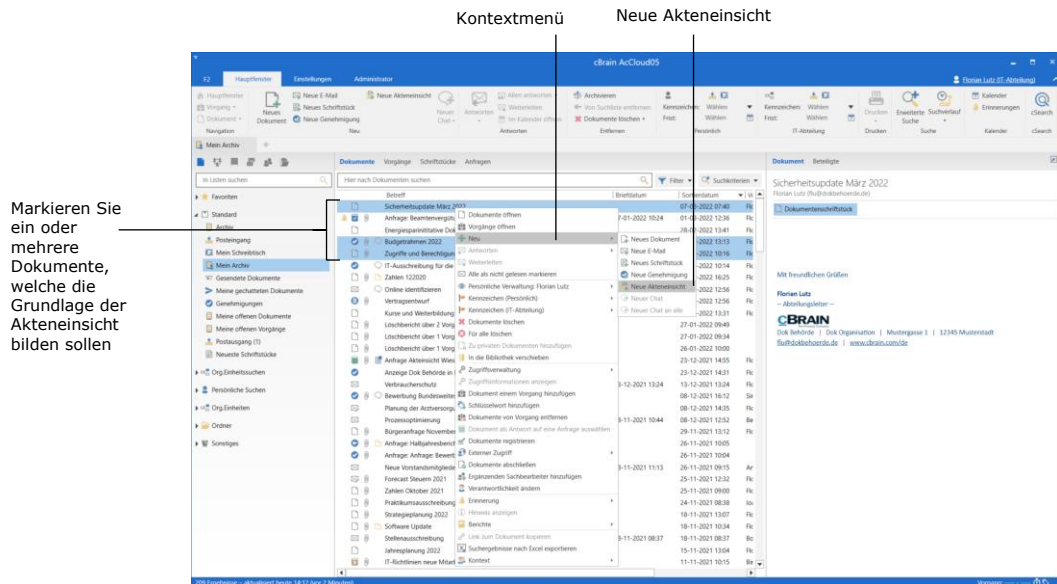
Kontextmenü

Neue Akteneinsicht

Markieren Sie ein oder mehrere Dokumente, welche die Grundlage der Akteneinsicht bilden sollen

cBrain AcCloud05

F2 Hauptfenster Einstellungen Administrator

Florian Lutz (IT-Abteilung)

Hauptfenster Vorgang Dokument Navigation

Neues Dokument

Neue E-Mail Neues Schriftstück Neue Genehmigung

Neue Akteneinsicht

Neu

Neuer Chat Antworten Allen antworten Weiterleiten Im Kalender öffnen

Antworten

Archivieren Von Suchliste entfernen Dokumente löschen

Entfernen

Kennzeichen Wählen Frist Wählen

Persönlich

Kennzeichen Wählen Frist Wählen

IT-Abteilung

Drucken

Drucken

Erweiterte Suche Suchverlauf

Suche

Kalender Erinnerungen

Kalender

cSearch

cSearch

Mein Archiv

In Listen suchen

Favoriten

Standard

Archiv

Posteingang

Mein Schreibtisch

Mein Archiv

Gesendete Dokumente

Meine gechatteten Dokumente

Genehmigungen

Meine offenen Dokumente

Meine offenen Vorgänge

Postausgang (1)

Neueste Schriftstücke

Org.Einheitsuchen

Persönliche Suchen

Org.Einheiten

Ordner

Sonstiges

Dokumente Vorgänge Schriftstücke Anfragen

Hier nach Dokumenten suchen

Filter Suchkriterien

Betreff

Briefdatum

Sortierdatum

Sicherheitsupdate März 2022

Anfrage: Beamtenvergüt

Energiespareinitiative Dok

Budgetrahmen 2022

Zugriffe und Berechtigun

IT-Ausschreibung für die

Zahlen 122020

Online identifizieren

Vertragsentwurf

Kurse und Weiterbildung

Löschbericht über 2 Vorg

Löschbericht über 1 Vorg

Löschbericht über 1 Vorg

Anfrage Akteneinsicht Wies

Anzeige Dok Behörde in

Verbraucherschutz

Bewerbung Bundesweite

Planung der Arztversorg

Prozessoptimierung

Bürgeranfrage November

Anfrage: Haltejahresbericht

Anfrage: Anfrage: Bewert

Neue Vorstandsmitglieder

Forecast Steuern 2021

Zahlen Oktober 2021

Praktikumsausschreibung

Strategieplanung 2022

Software Update

Stellenausschreibung

Jahresplanung 2022

IT-Richtlinien neue Mitarb

07-01-2022 10:24

13-12-2021 13:24

08-11-2021 10:44

03-11-2021 11:13

03-11-2021 08:37

07-01-2022 07:40
01-01-2022 12:36
28-01-2022 13:41
-2022 13:13
-2022 10:16
-2022 10:14
-2022 16:25
-2022 12:56
-2022 12:56
-2022 13:31
27-01-2022 09:49
27-01-2022 09:34
26-01-2022 10:00
23-12-2021 14:55
23-12-2021 14:31
13-12-2021 13:24
08-12-2021 16:12
08-12-2021 14:35
08-12-2021 12:52
29-11-2021 13:12
26-11-2021 10:05
26-11-2021 10:04
26-11-2021 09:15
25-11-2021 12:32
25-11-2021 09:00
24-11-2021 08:38
18-11-2021 13:07
18-11-2021 10:34
18-11-2021 08:37
15-11-2021 13:04
11-11-2021 10:15

Dokumente öffnen
Vorgänge öffnen
Neu
Antworten
Weiterleiten
Alle als nicht gelesen markieren
Persönliche Verwaltung: Florian Lutz
Kennzeichen (Persönlich)
Kennzeichen (IT-Abteilung)
Dokumente löschen
Für alle löschen
Zu privaten Dokumenten hinzufügen
In die Bibliothek verschieben
Zugriffsverwaltung
Zugriffsinformationen anzeigen
Dokument einem Vorgang hinzufügen
Schlüsselwort hinzufügen
Dokumente von Vorgang entfernen
Dokument als Antwort auf eine Anfrage auswählen
Dokumente registrieren
Externer Zugriff
Dokumente abschließen
Ergänzenden Sachbearbeiter hinzufügen
Verantwortlichkeit ändern
Erinnerung
Hinweis anzeigen
Berichte
Link zum Dokument kopieren
Suchergebnisse nach Excel exportieren
Kontext

Neues Dokument
Neue E-Mail
Neues Schriftstück
Neue Genehmigung
Neue Akteneinsicht
Neuer Chat
Neuer Chat an alle

Dokument Beteiligte

Sicherheitsupdate März 2022
Florian Lutz (flu@dokbehoerde.de)

Dokumentenschriftstück

Mit freundlichen Grüßen

Florian Lutz
– Abteilungsleiter –

CBRAIN
Dok Behörde | Dok Organisation | Mustergasse 1 | 12345 Musterstadt
flu@dokbehoerde.de | www.cbrain.com/de

209 Ergebnisse – aktualisiert heute 18:17 (vor 2 Minuten)